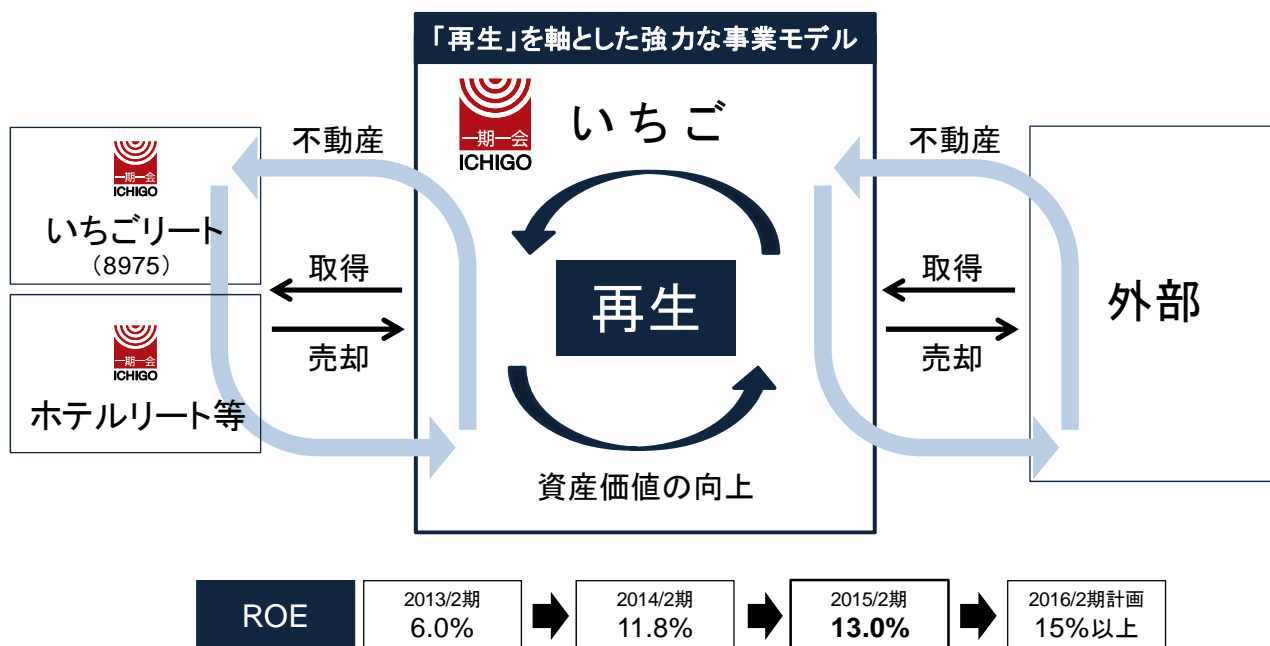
「再生」を軸とした強力な事業モデル

一期一会
ICHIGO
いちご

不動産

一期一会
ICHIGO
いちごリート
（8975）

取得

売却

一期一会
ICHIGO
ホテルリート等

再生

資産価値の向上

不動産

取得

売却

外部

| ROE | 2013/2期 6.0% | 2014/2期 11.8% | 2015/2期 **13.0%** | 2016/2期計画 15%以上 |
|---|---|---|---|---|